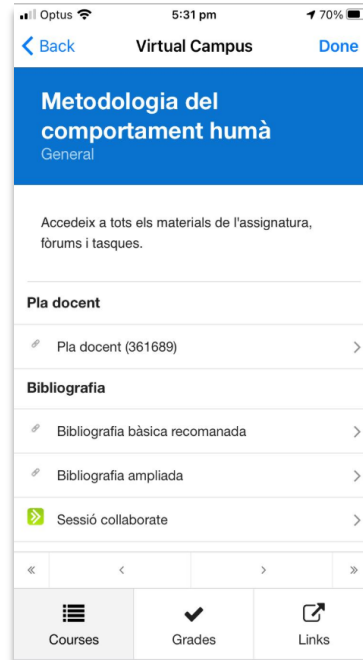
Optus 5:31 pm 70%

Back Virtual Campus Done

Metodologia del comportament humà
General

Accedeix a tots els materials de l'assignatura, fòrums i tasques.

Pla docent

Pla docent (361689)

Bibliografia

Bibliografia bàsica recomanada

Bibliografia ampliada

Sessió collaborate

« ‹ › »

Courses Grades Links